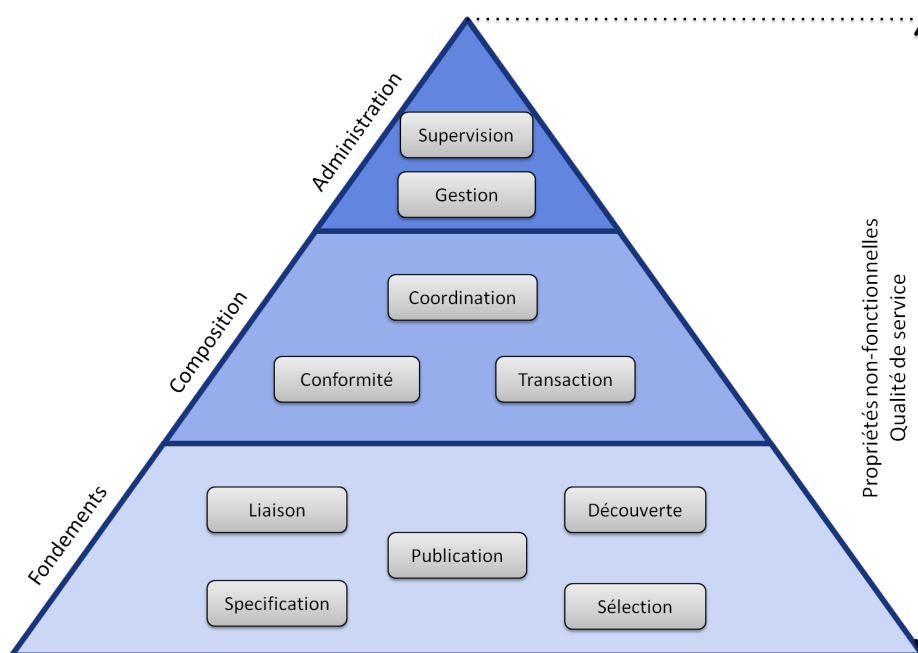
Administration

Supervision

Gestion

Composition

Coordination

Conformité

Transaction

Fondements

Liaison

Découverte

Publication

Specification

Sélection

Propriétés non-fonctionnelles
Qualité de service